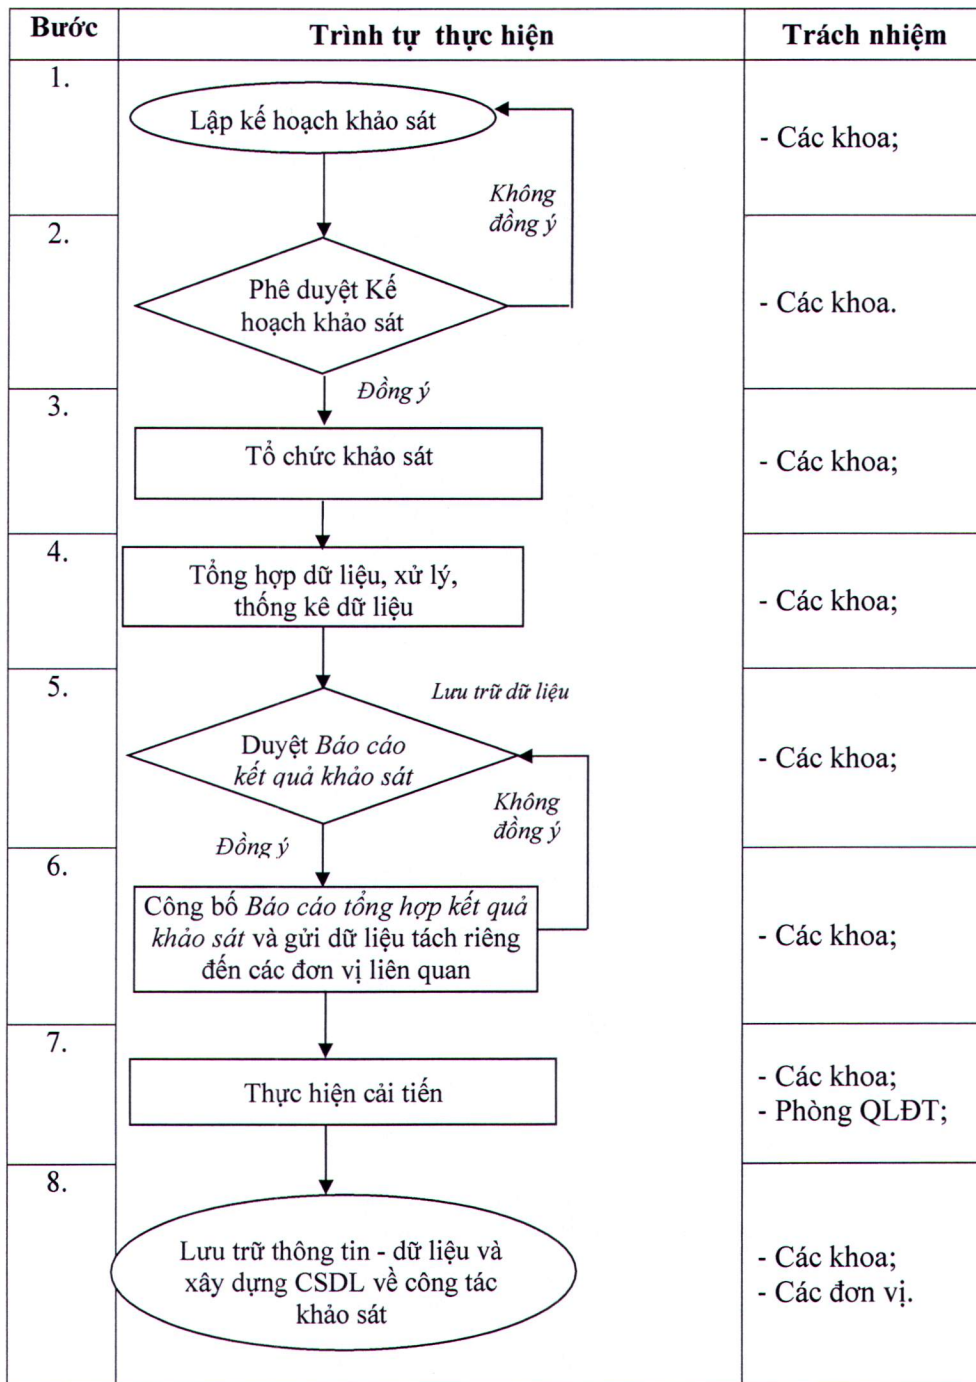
| Bước | Trình tự thực hiện | Trách nhiệm |
|---|---|---|
| 1. | Lập kế hoạch khảo sát | - Các khoa; |
| 2. | Phê duyệt Kế hoạch khảo sát; Không đồng ý; Đồng ý | - Các khoa. |
| 3. | Tổ chức khảo sát | - Các khoa; |
| 4. | Tổng hợp dữ liệu, xử lý, thống kê dữ liệu | - Các khoa; |
| 5. | Lưu trữ dữ liệu; Duyệt *Báo cáo kết quả khảo sát*; Không đồng ý; Đồng ý | - Các khoa; |
| 6. | Công bố *Báo cáo tổng hợp kết quả khảo sát* và gửi dữ liệu tách riêng đến các đơn vị liên quan | - Các khoa; |
| 7. | Thực hiện cải tiến | - Các khoa; - Phòng QLĐT; |
| 8. | Lưu trữ thông tin - dữ liệu và xây dựng CSDL về công tác khảo sát | - Các khoa; - Các đơn vị. |